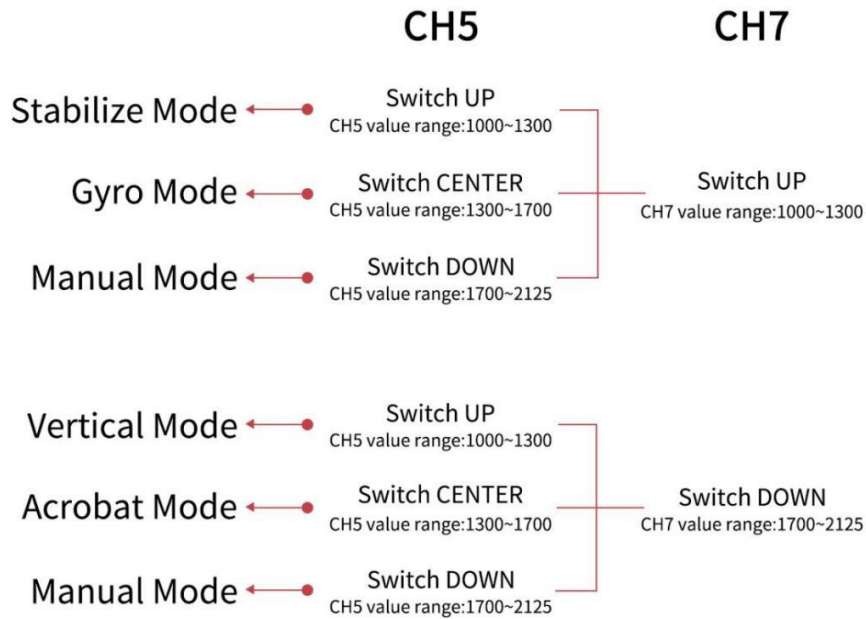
CH5

CH7

Stabilize Mode

Switch UP
CH5 value range:1000~1300

Gyro Mode

Switch CENTER
CH5 value range:1300~1700

Switch UP
CH7 value range:1000~1300

Manual Mode

Switch DOWN
CH5 value range:1700~2125

Vertical Mode

Switch UP
CH5 value range:1000~1300

Acrobat Mode

Switch CENTER
CH5 value range:1300~1700

Switch DOWN
CH7 value range:1700~2125

Manual Mode

Switch DOWN
CH5 value range:1700~2125